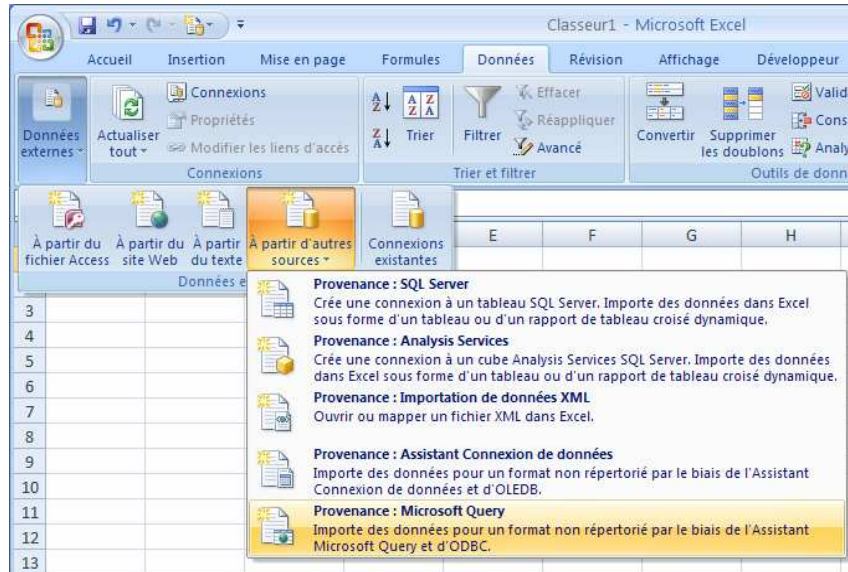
Classeur1 - Microsoft Excel

Accueil Insertion Mise en page Formules Données Révision Affichage Développeur

Données externes

Actualiser tout

Connexions

Propriétés

Modifier les liens d'accès

Connexions

Trier

Filtrer

Effacer

Réappliquer

Avancé

Trier et filtrer

Convertir

Supprimer les doublons

Valid

Cons

Analy

Outils de donn

À partir du fichier Access

À partir du site Web

À partir du texte

À partir d'autres sources

Connexions existantes

Données e

E F G H

3
4
5
6
7
8
9
10
11
12
13

Provenance : SQL Server
Crée une connexion à un tableau SQL Server. Importe des données dans Excel sous forme d'un tableau ou d'un rapport de tableau croisé dynamique.

Provenance : Analysis Services
Crée une connexion à un cube Analysis Services SQL Server. Importe des données dans Excel sous forme d'un tableau ou d'un rapport de tableau croisé dynamique.

Provenance : Importation de données XML
Ouvrir ou mapper un fichier XML dans Excel.

Provenance : Assistant Connexion de données
Importe des données pour un format non répertorié par le biais de l'Assistant Connexion de données et d'OLEDB.

Provenance : Microsoft Query
Importe des données pour un format non répertorié par le biais de l'Assistant Microsoft Query et d'ODBC.